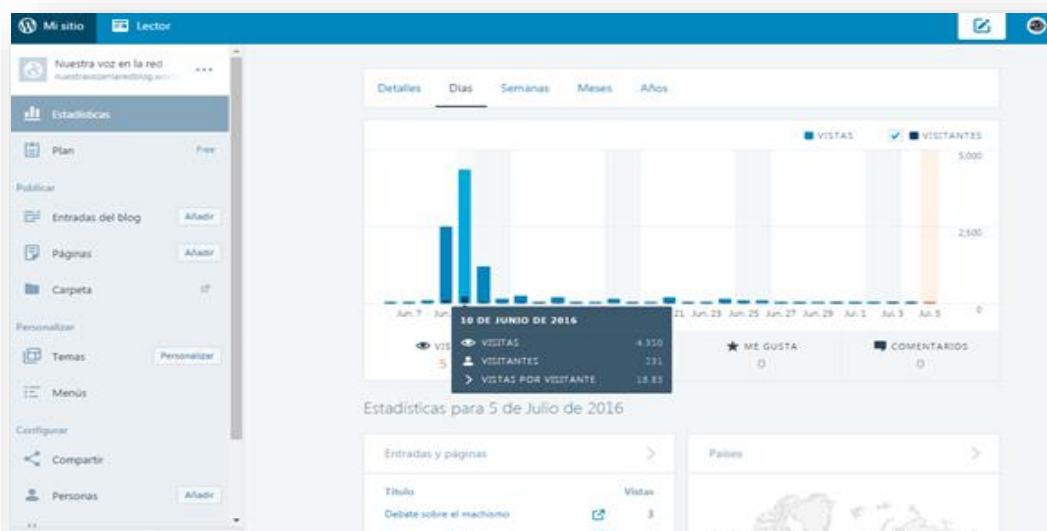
Mi sitio Lector

Nuestra voz en la red
nuestravozenlaredblog.w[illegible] ...

Estadísticas

Plan Free

Publicar

Entradas del blog Añadir

Páginas Añadir

Carpeta

Personalizar

Temas Personalizar

Menús

Configurar

Compartir

Personas Añadir

Detalles Días Semanas Meses Años

VISTAS VISITANTES

5,000

2,500

0

Jun. 7 Jun. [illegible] 21 Jun. 23 Jun. 25 Jun. 27 Jun. 29 Jul. 1 Jul. 3 Jul. 5

10 DE JUNIO DE 2016
VISITAS 4,350
VISITANTES 231
VISTAS POR VISITANTE 18.83

VIS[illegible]
5

ME GUSTA
0

COMENTARIOS
0

Estadísticas para 5 de Julio de 2016

Entradas y páginas

Título Vistas
Debate sobre el machismo 3

Países